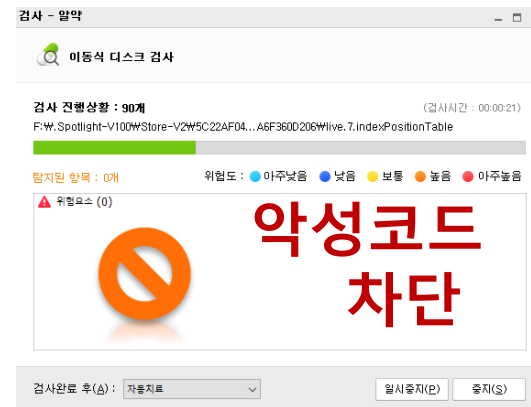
검사 - 알약

이동식 디스크 검사

검사 진행상황 : 90개

(검사시간 : 00:00:21)

F:\.Spotlight-V100\Store-V2\5C22AF04...A6F360D206\live.7.indexPositionTable

탐지된 항목 : 0개

위험도 : 아주낮음 낮음 보통 높음 아주높음

위험요소 (0)

악성코드 차단

검사완료 후(A) : 자동치료

일시중지(P) 중지(S)